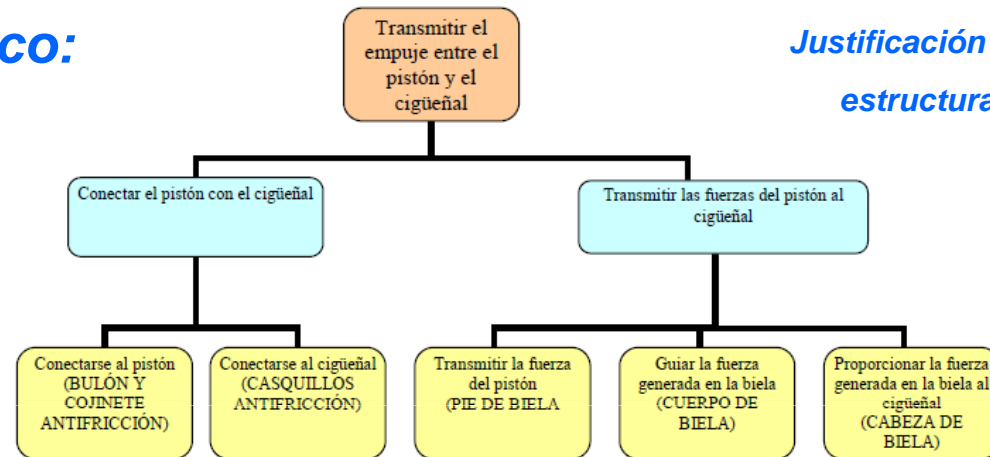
co:

Justificación

estructura

Transmitir el empuje entre el pistón y el cigüeñal

Conectar el pistón con el cigüeñal

Transmitir las fuerzas del pistón al cigüeñal

Conectarse al pistón (BULÓN Y COJINETE ANTIFRICCIÓN)

Conectarse al cigüeñal (CASQUILLOS ANTIFRICCIÓN)

Transmitir la fuerza del pistón (PIE DE BIELA

Guiar la fuerza generada en la biela (CUERPO DE BIELA)

Proporcionar la fuerza generada en la biela al cigüeñal (CABEZA DE BIELA)